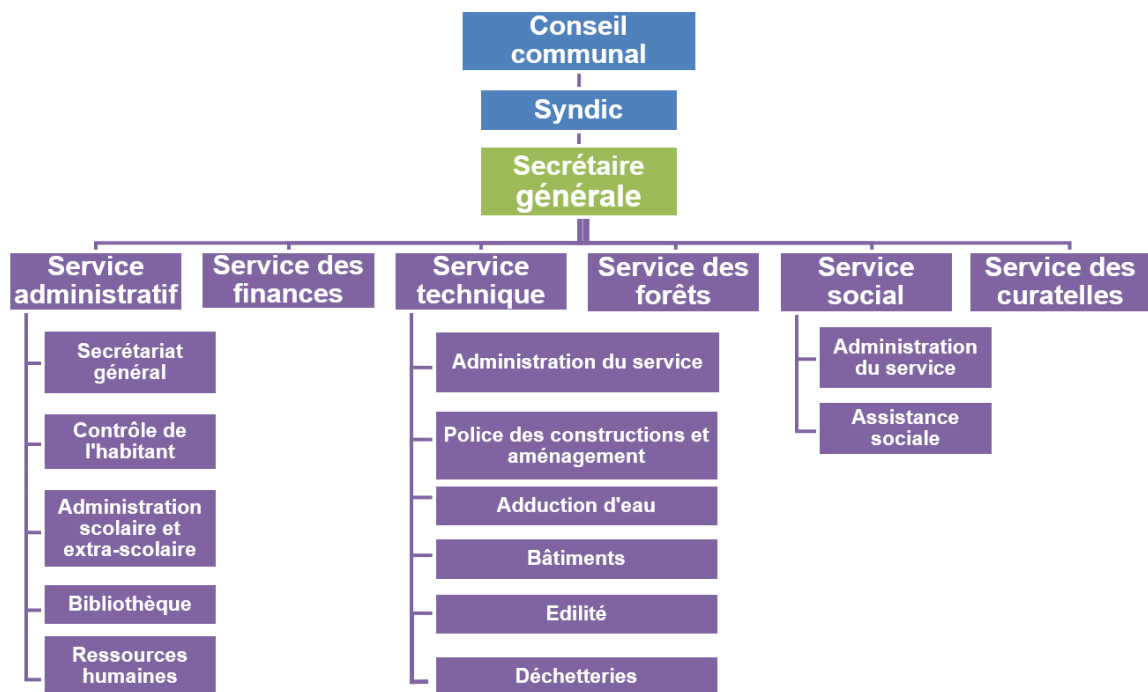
Conseil communal

Syndic

Secrétaire générale

Service administratif

Service des finances

Service technique

Service des forêts

Service social

Service des curatelles

Secrétariat général

Contrôle de l'habitant

Administration scolaire et extra-scolaire

Bibliothèque

Ressources humaines

Administration du service

Police des constructions et aménagement

Adduction d'eau

Bâtiments

Edilité

Déchetteries

Administration du service

Assistance sociale